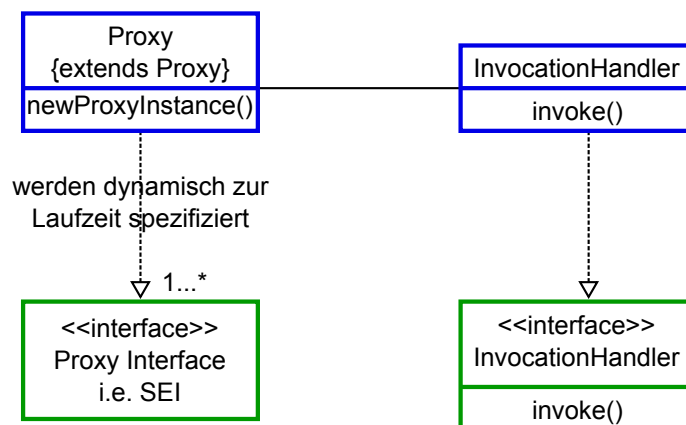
Proxy
{extends Proxy}
newProxyInstance()

InvocationHandler
invoke()

werden dynamisch zur Laufzeit spezifiziert

1...*

<<interface>>
Proxy Interface
i.e. SEI

<<interface>>
InvocationHandler
invoke()